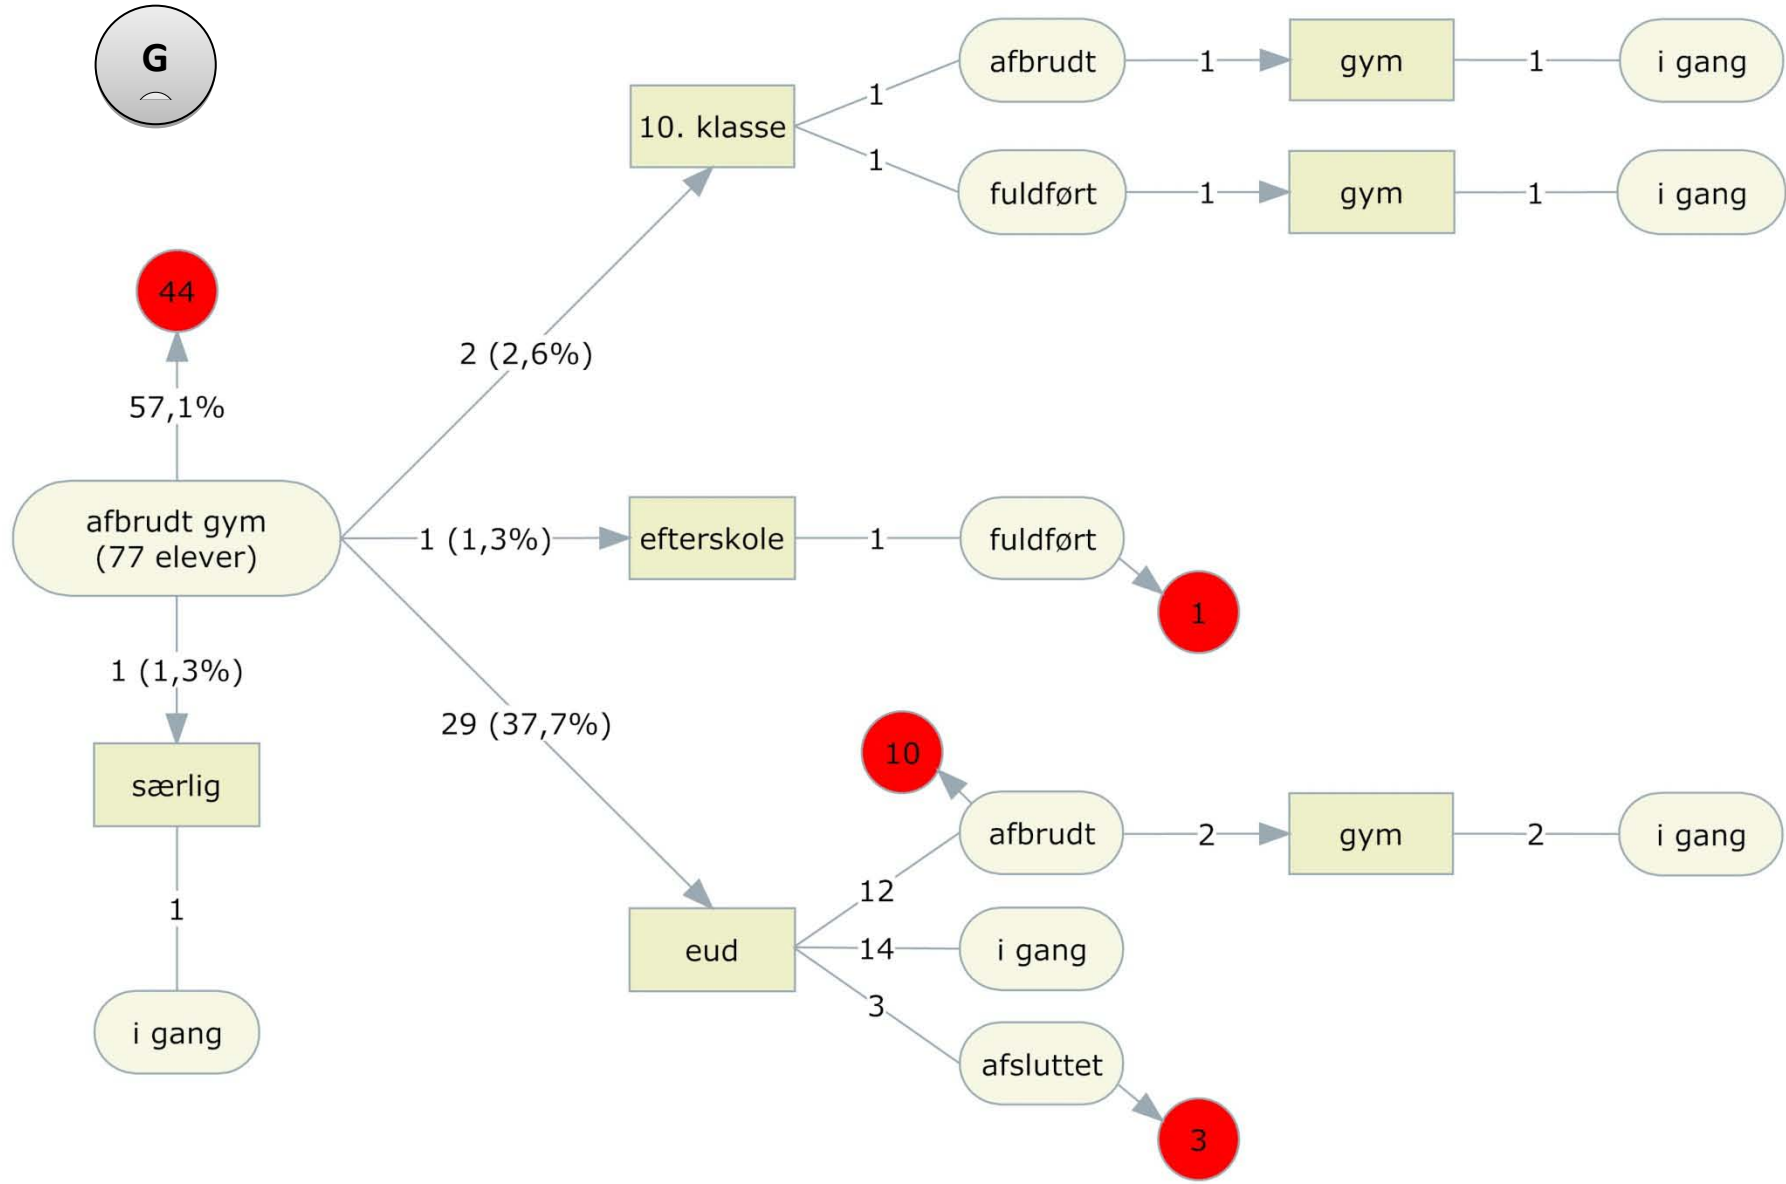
G

afbrudt gym
(77 elever)

57,1%

44

2 (2,6%)

10. klasse

1

afbrudt

1

gym

1

i gang

1

fuldført

1

gym

1

i gang

1 (1,3%)

efterskole

1

fuldført

1

1 (1,3%)

særlig

1

i gang

29 (37,7%)

eud

12

afbrudt

10

2

gym

2

i gang

14

i gang

3

afsluttet

3